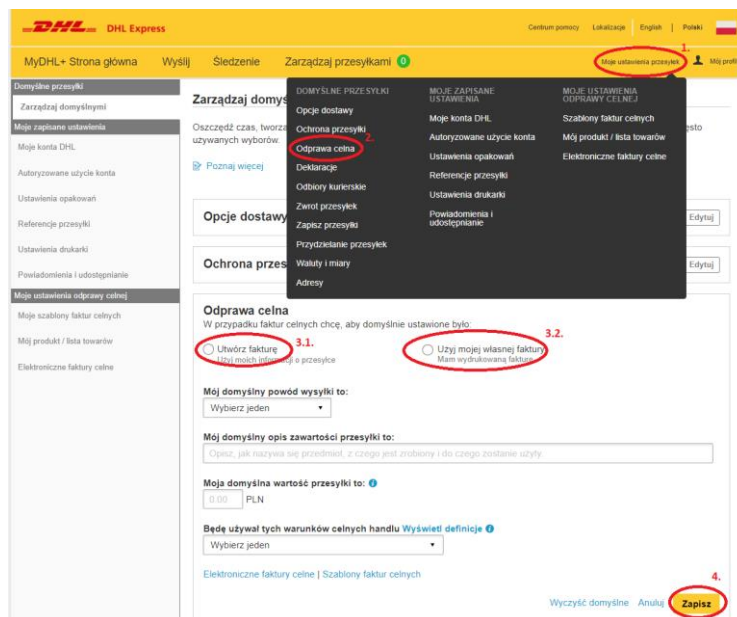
DHL DHL Express

Centrum pomocy Lokalizacje English | Polski

MyDHL+ Strona główna Wyślij Śledzenie Zarządzaj przesyłkami 0

1. Moje ustawienia przesyłek Mój profil

Domyślne przesyłki
Zarządzaj domyślnymi
Moje zapisane ustawienia
Moje konta DHL
Autoryzowane użycie konta
Ustawienia opakowań
Referencje przesyłki
Ustawienia drukarki
Powiadomienia i udostępnianie
Moje ustawienia odprawy celnej
Moje szablony faktur celnych
Mój produkt / lista towarów
Elektroniczne faktury celne

Zarządzaj domyś

Oszczędź czas, tworz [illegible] esto używanych wyborów.

Poznaj więcej

DOMYŚLNE PRZESYŁKI
Opcje dostawy
Ochrona przesyłki
Odprawa celna 2.
Deklaracje
Odbiory kurierskie
Zwrot przesyłek
Zapisz przesyłki
Przydzielanie przesyłek
Waluty i miary
Adresy

MOJE ZAPISANE USTAWIENIA
Moje konta DHL
Autoryzowane użycie konta
Ustawienia opakowań
Referencje przesyłki
Ustawienia drukarki
Powiadomienia i udostępnianie

MOJE USTAWIENIA ODPRAWY CELNEJ
Szablony faktur celnych
Mój produkt / lista towarów
Elektroniczne faktury celne

Opcje dostawy Edytuj

Ochrona przes Edytuj

Odprawa celna
W przypadku faktur celnych chcę, aby domyślnie ustawione było:

3.1. Utwórz fakturę
Użyj moich informacji o przesyłce

3.2. Użyj mojej własnej faktury
Mam wydrukowaną fakturę

Mój domyślny powód wysyłki to:
Wybierz jeden

Mój domyślny opis zawartości przesyłki to:
Opisz, jak nazywa się przedmiot, z czego jest zrobiony i do czego zostanie użyty

Moja domyślna wartość przesyłki to:
0.00 PLN

Będę używał tych warunków celnych handlu Wyświetl definicje
Wybierz jeden

Elektroniczne faktury celne | Szablony faktur celnych

Wyczyść domyślne Anuluj 4. Zapisz